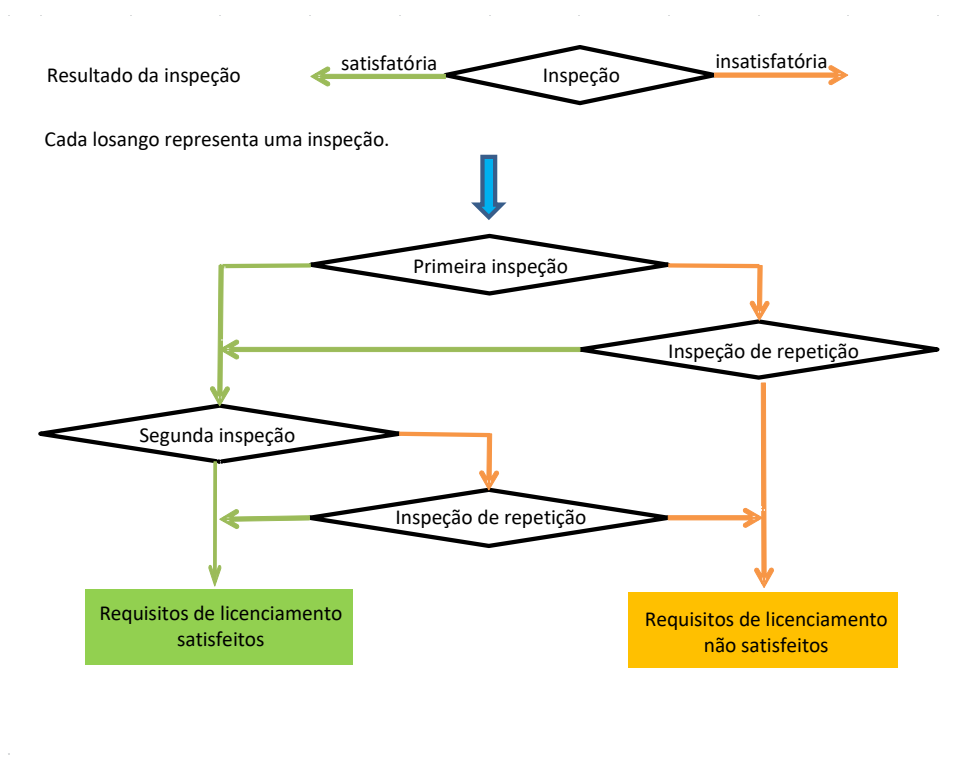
Resultado da inspeção

satisfatória

Inspeção

insatisfatória

Cada losango representa uma inspeção.

Primeira inspeção

Inspeção de repetição

Segunda inspeção

Inspeção de repetição

Requisitos de licenciamento satisfeitos

Requisitos de licenciamento não satisfeitos